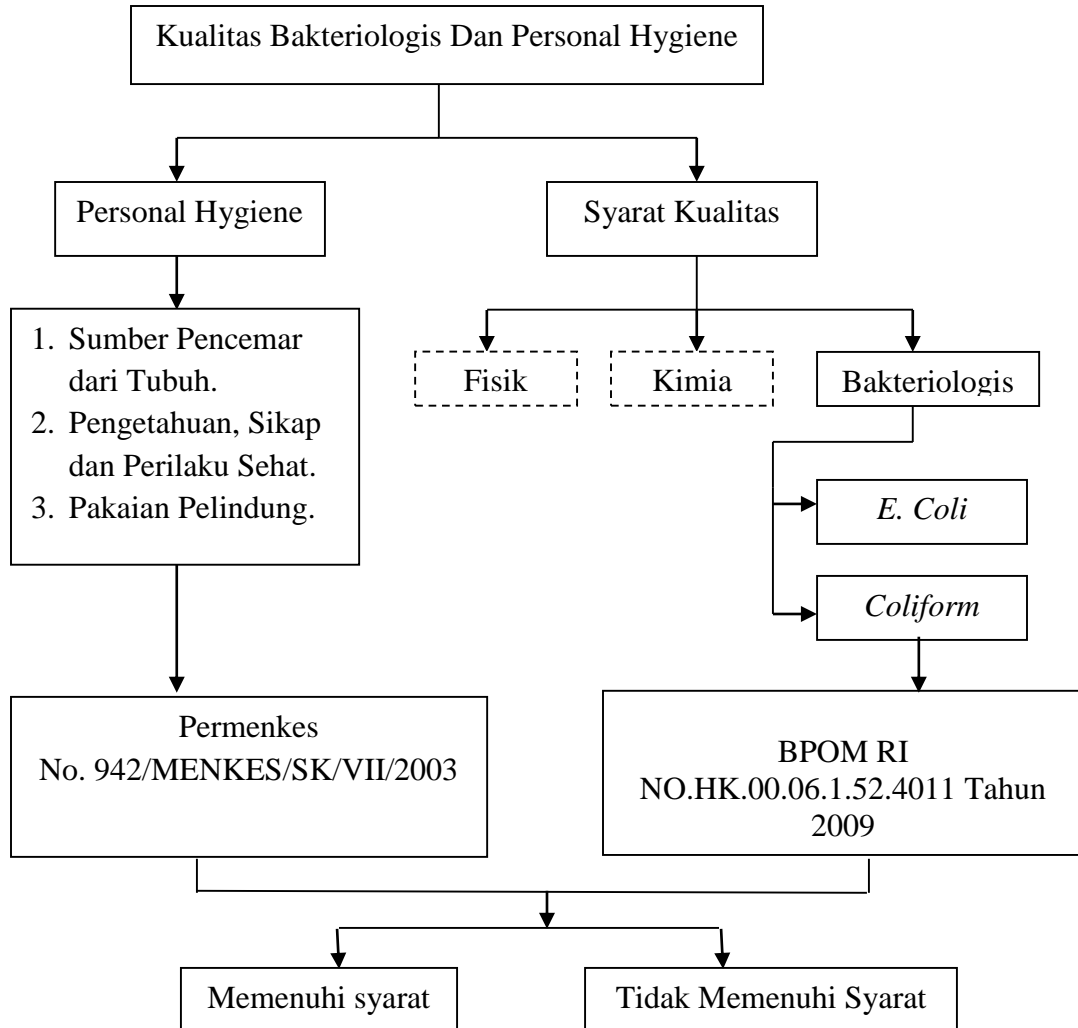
Kualitas Bakteriologis Dan Personal Hygiene

Personal Hygiene

Syarat Kualitas

1. Sumber Pencemar dari Tubuh.
2. Pengetahuan, Sikap dan Perilaku Sehat.
3. Pakaian Pelindung.

Fisik

Kimia

Bakteriologis

*E. Coli*

*Coliform*

Permenkes
No. 942/MENKES/SK/VII/2003

BPOM RI
NO.HK.00.06.1.52.4011 Tahun 2009

Memenuhi syarat

Tidak Memenuhi Syarat